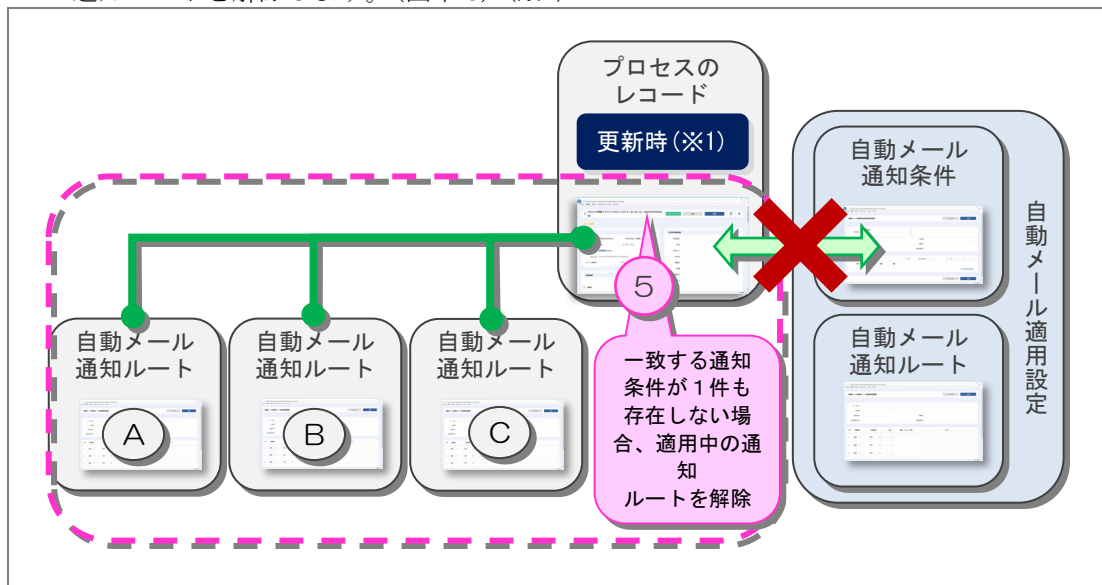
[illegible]

プロセスのレコード

更新時（※1）

自動メール通知条件

自動メール適用設定

5

自動メール通知ルート

A

自動メール通知ルート

B

自動メール通知ルート

C

一致する通知条件が１件も存在しない場合、適用中の通知ルートを解除

自動メール通知ルート